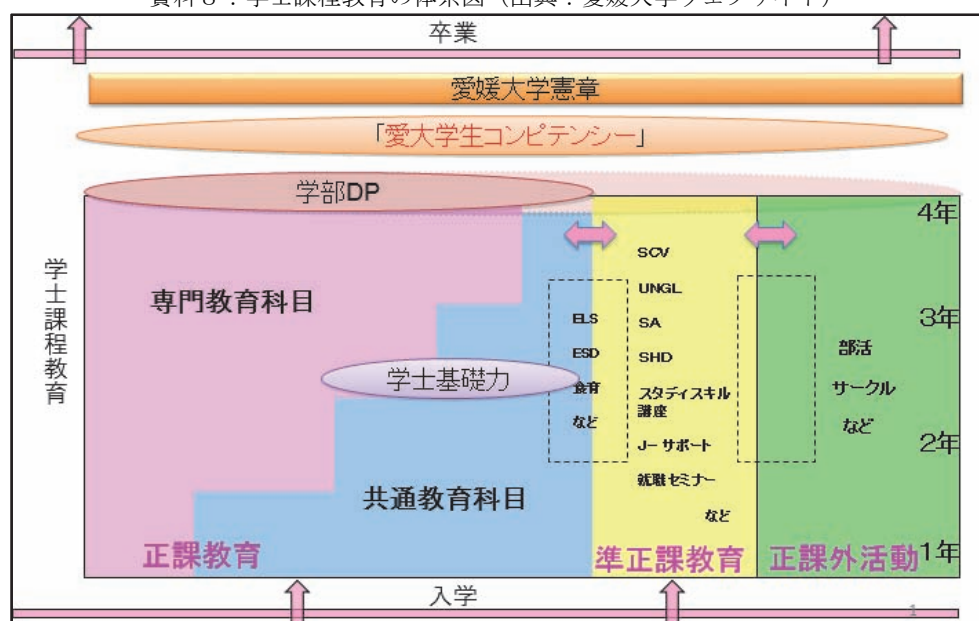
資料８：学士課程教育の俯瞰図（出典：愛媛大学ウェブサイト）

卒業

愛媛大学憲章

「愛大学生コンピテンシー」

学部DP

4年

学士課程教育

専門教育科目

SCV

UNGL

ELS

SA

3年

ESD

SHD

部活

学士基礎力

食育

スタディスキル講座

サークル

など

など

J-サポート

2年

就職セミナー

共通教育科目

など

正課教育

準正課教育

正課外活動

1年

入学

1